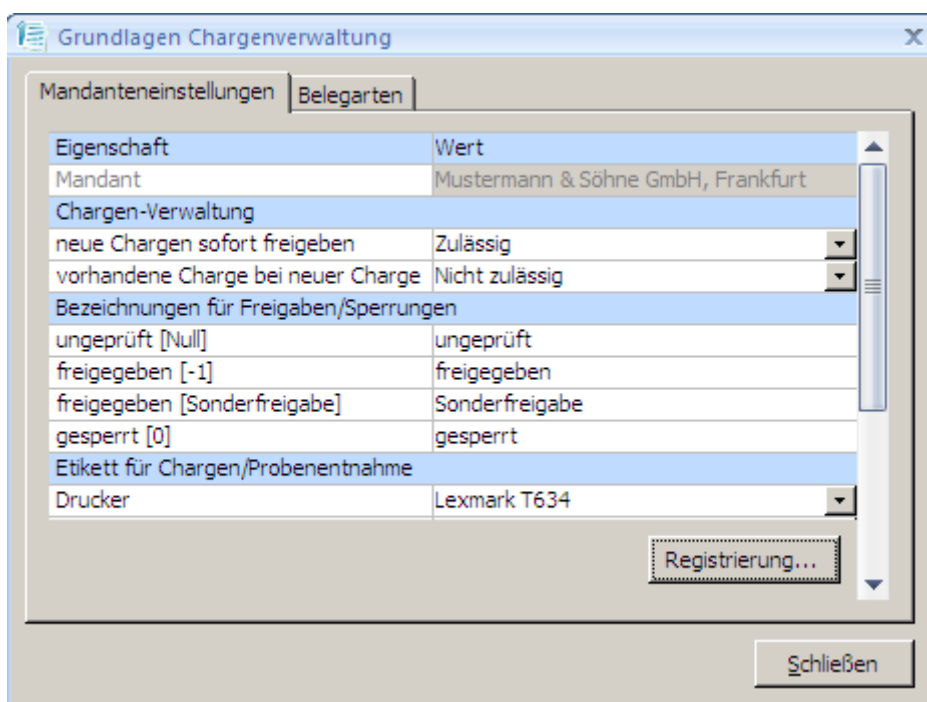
Grundlagen Chargenverwaltung

Mandanteneinstellungen | Belegarten

| Eigenschaft | Wert |
|---|---|
| Mandant | Mustermann & Söhne GmbH, Frankfurt |
| Chargen-Verwaltung | |
| neue Chargen sofort freigeben | Zulässig |
| vorhandene Charge bei neuer Charge | Nicht zulässig |
| Bezeichnungen für Freigaben/Sperrungen | |
| ungeprüft [Null] | ungeprüft |
| freigegeben [-1] | freigegeben |
| freigegeben [Sonderfreigabe] | Sonderfreigabe |
| gesperrt [0] | gesperrt |
| Etikett für Chargen/Probenentnahme | |
| Drucker | Lexmark T634 |

Registrierung...

Schließen